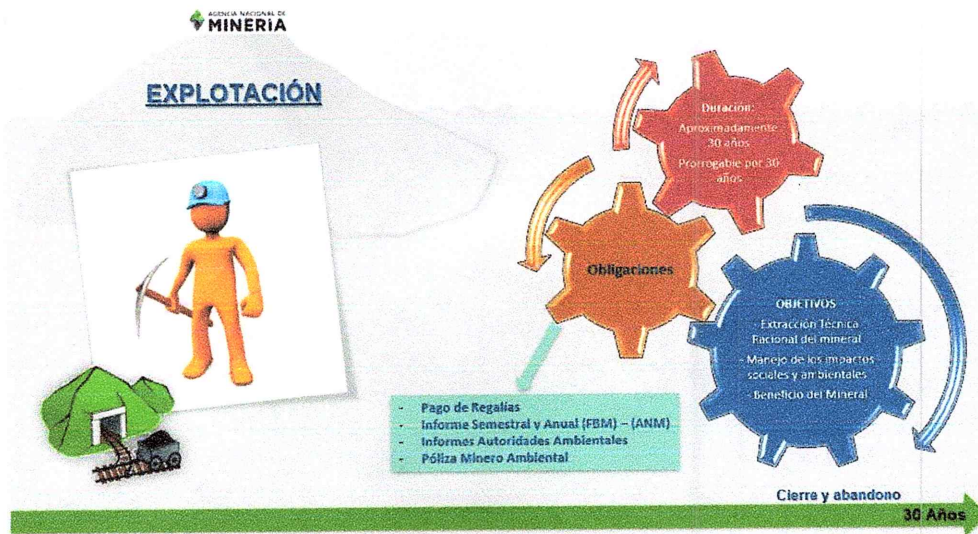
AGENCIA NACIONAL DE MINERÍA

EXPLOTACIÓN

Duración:
Aproximadamente 30 años
Prorrogable por 30 años

Obligaciones

OBJETIVOS
- Extracción Técnica Racional del mineral
- Manejo de los impactos sociales y ambientales
- Beneficio del Mineral

- Pago de Regalías
- Informe Semestral y Anual (FBM) – (ANM)
- Informes Autoridades Ambientales
- Póliza Minero Ambiental

Cierre y abandono

30 Años